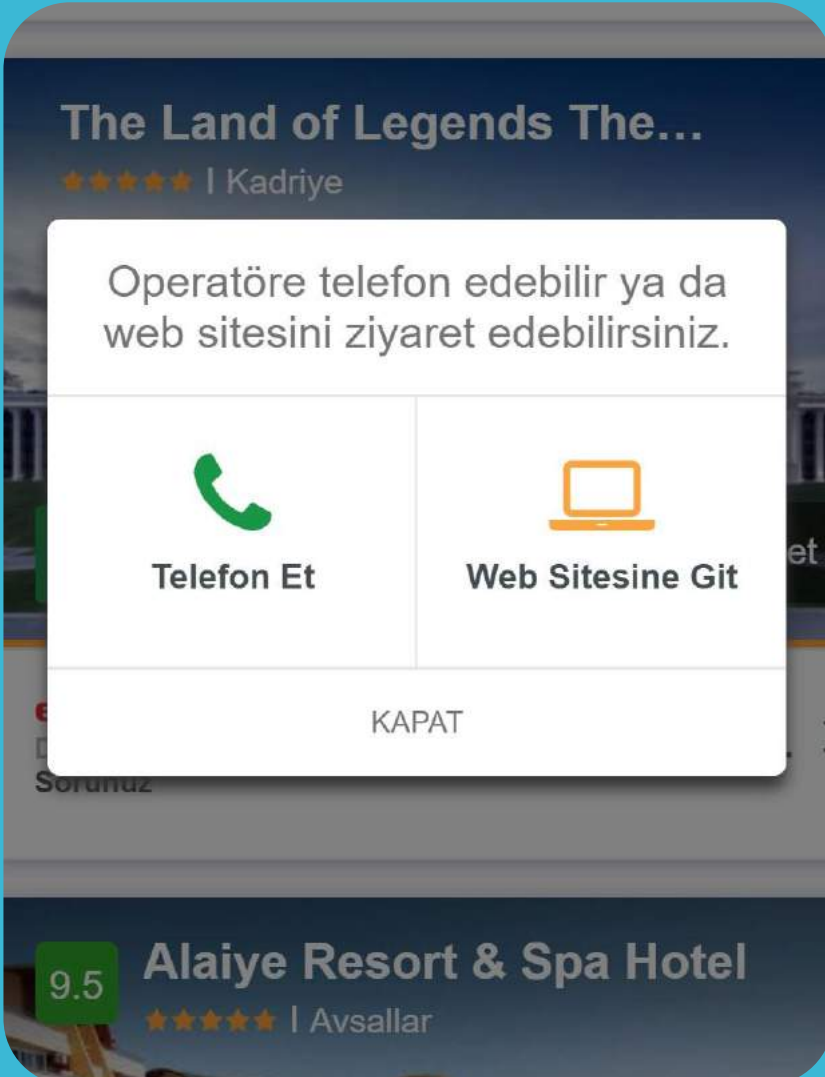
The Land of Legends The...
★★★★★ | Kadriye

Operatöre telefon edebilir ya da web sitesini ziyaret edebilirsiniz.

Telefon Et

Web Sitesine Git

KAPAT

Sorunuz

9.5
Alaiye Resort & Spa Hotel
★★★★★ | Avsallar